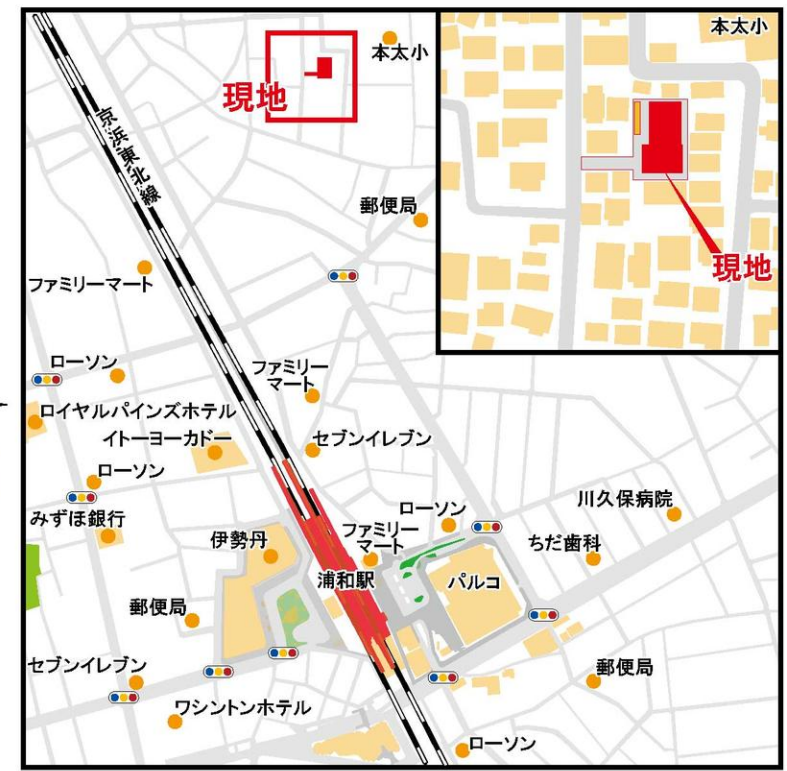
本太小

現地

京浜東北線

郵便局

ファミリーマート

ローソン

ファミリーマート

ロイヤルパインズホテル

イトーヨーカドー

セブンイレブン

ローソン

みずほ銀行

伊勢丹

ローソン

ファミリーマート

川久保病院

ちだ歯科

浦和駅

パルコ

郵便局

セブンイレブン

郵便局

ワシントンホテル

ローソン

本太小

現地